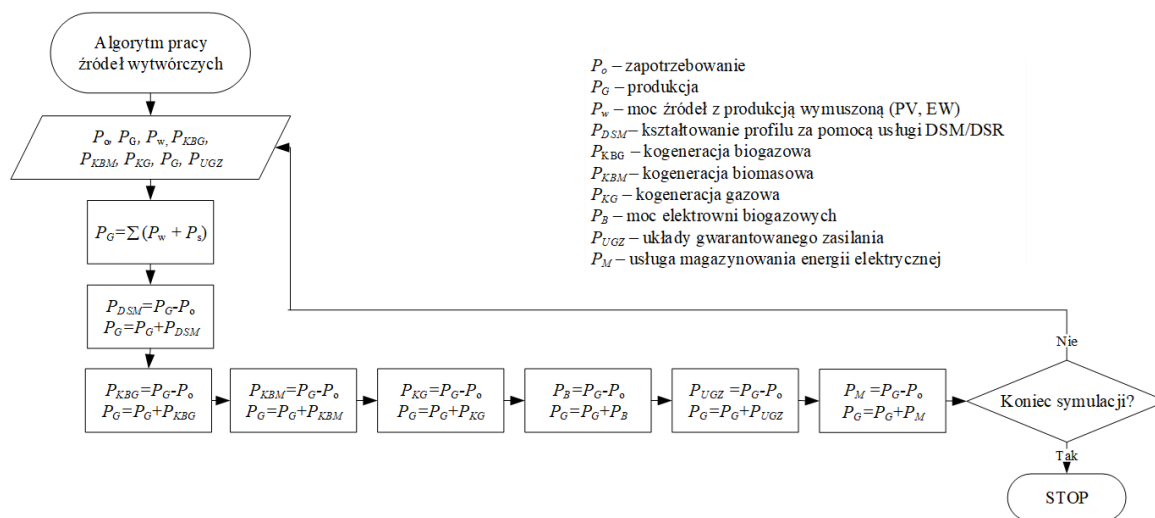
Algorytm pracy źródeł wytwórczych

$P_o$, $P_G$, $P_w$, $P_{KBG}$, $P_{KBM}$, $P_{KG}$, $P_G$, $P_{UGZ}$

$P_G=\sum(P_w+P_s)$

$P_{DSM}=P_G-P_o$
$P_G=P_G+P_{DSM}$

$P_{KBG}=P_G-P_o$
$P_G=P_G+P_{KBG}$

$P_{KBM}=P_G-P_o$
$P_G=P_G+P_{KBM}$

$P_{KG}=P_G-P_o$
$P_G=P_G+P_{KG}$

$P_B=P_G-P_o$
$P_G=P_G+P_B$

$P_{UGZ}=P_G-P_o$
$P_G=P_G+P_{UGZ}$

$P_M=P_G-P_o$
$P_G=P_G+P_M$

Koniec symulacji?

Nie

Tak

STOP

$P_o$ – zapotrzebowanie
$P_G$ – produkcja
$P_w$ – moc źródeł z produkcją wymuszoną (PV, EW)
$P_{DSM}$– kształtowanie profilu za pomocą usługi DSM/DSR
$P_{KBG}$ – kogeneracja biogazowa
$P_{KBM}$ – kogeneracja biomasowa
$P_{KG}$ – kogeneracja gazowa
$P_B$ – moc elektrowni biogazowych
$P_{UGZ}$ – układy gwarantowanego zasilania
$P_M$ – usługa magazynowania energii elektrycznej